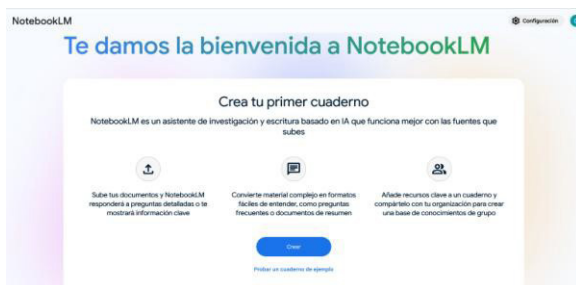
NotebookLM

Configuración

Te damos la bienvenida a NotebookLM

Crea tu primer cuaderno

NotebookLM es un asistente de investigación y escritura basado en IA que funciona mejor con las fuentes que subes

Sube tus documentos y NotebookLM responderá a preguntas detalladas o te mostrará información clave

Convierte material complejo en formatos fáciles de entender, como preguntas frecuentes o documentos de resumen

Añade recursos clave a un cuaderno y compártelo con tu organización para crear una base de conocimientos de grupo

Crear

Probar un cuaderno de ejemplo